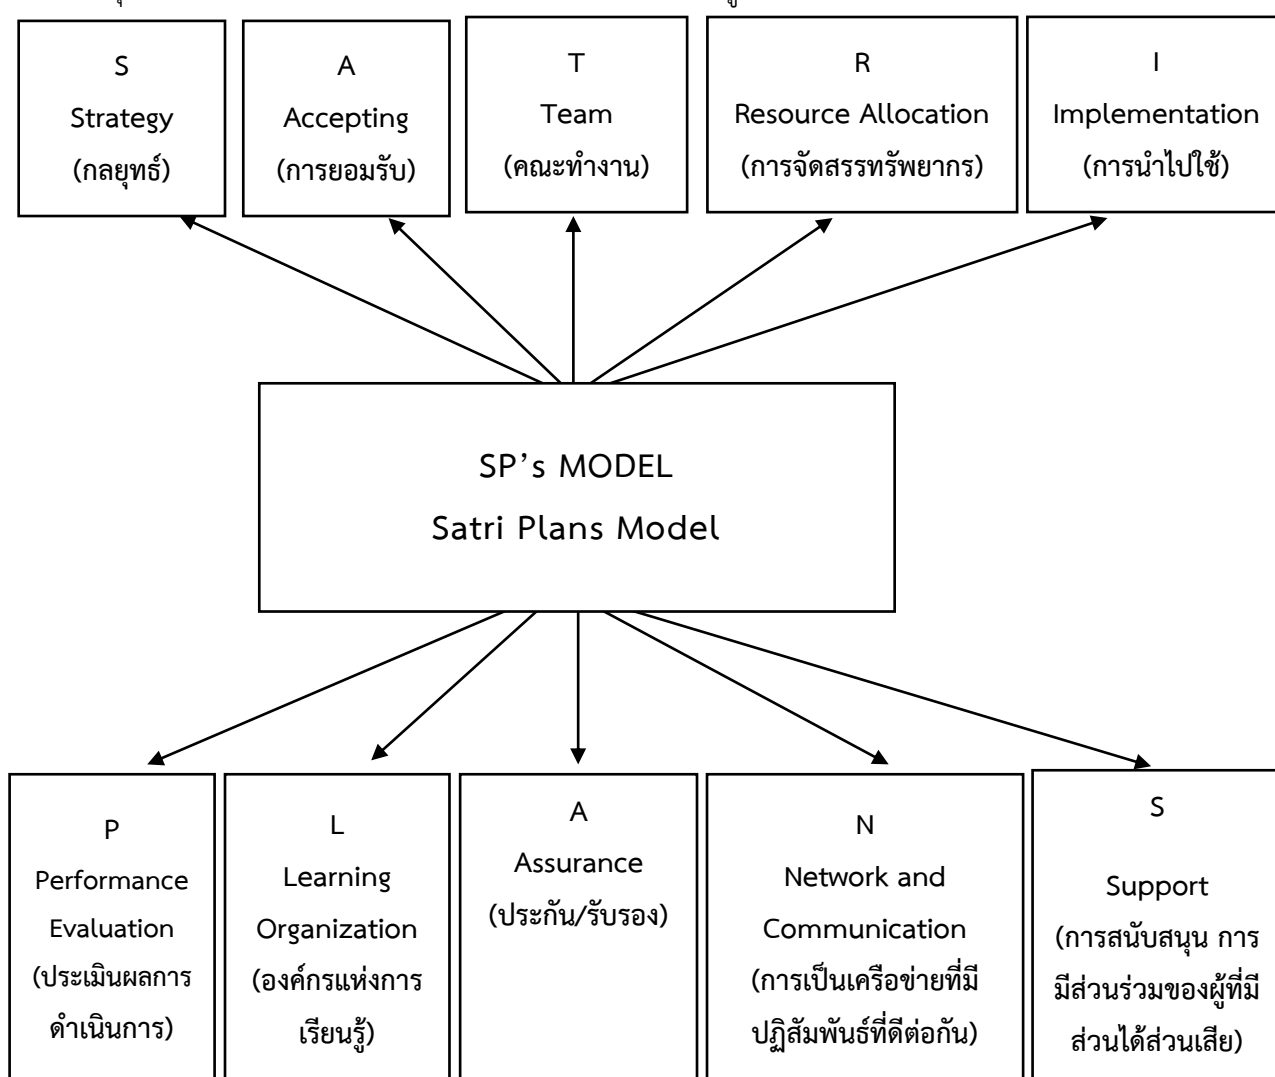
S
Strategy
(กลยุทธ์)

A
Accepting
(การยอมรับ)

T
Team
(คณะทำงาน)

R
Resource Allocation
(การจัดสรรทรัพยากร)

I
Implementation
(การนำไปใช้)

SP's MODEL
Satri Plans Model

P
Performance Evaluation
(ประเมินผลการดำเนินการ)

L
Learning Organization
(องค์กรแห่งการเรียนรู้)

A
Assurance
(ประกัน/รับรอง)

N
Network and Communication
(การเป็นเครือข่ายที่มีปฏิสัมพันธ์ที่ดีต่อกัน)

S
Support
(การสนับสนุน การมีส่วนร่วมของผู้ที่มีส่วนได้ส่วนเสีย)